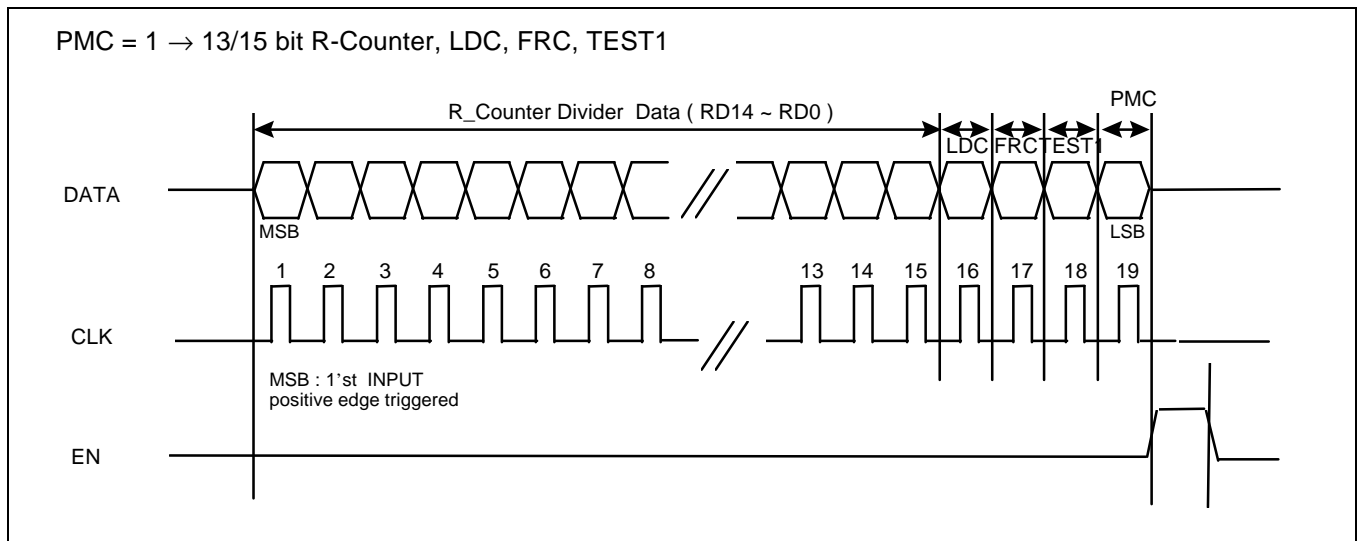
PMC = 1 $\rightarrow$ 13/15 bit R-Counter, LDC, FRC, TEST1

R_Counter Divider Data ( RD14 ~ RD0 )

PMC

LDC FRC TEST1

DATA

MSB

LSB

1 2 3 4 5 6 7 8 13 14 15 16 17 18 19

CLK

MSB : 1'st INPUT
positive edge triggered

EN